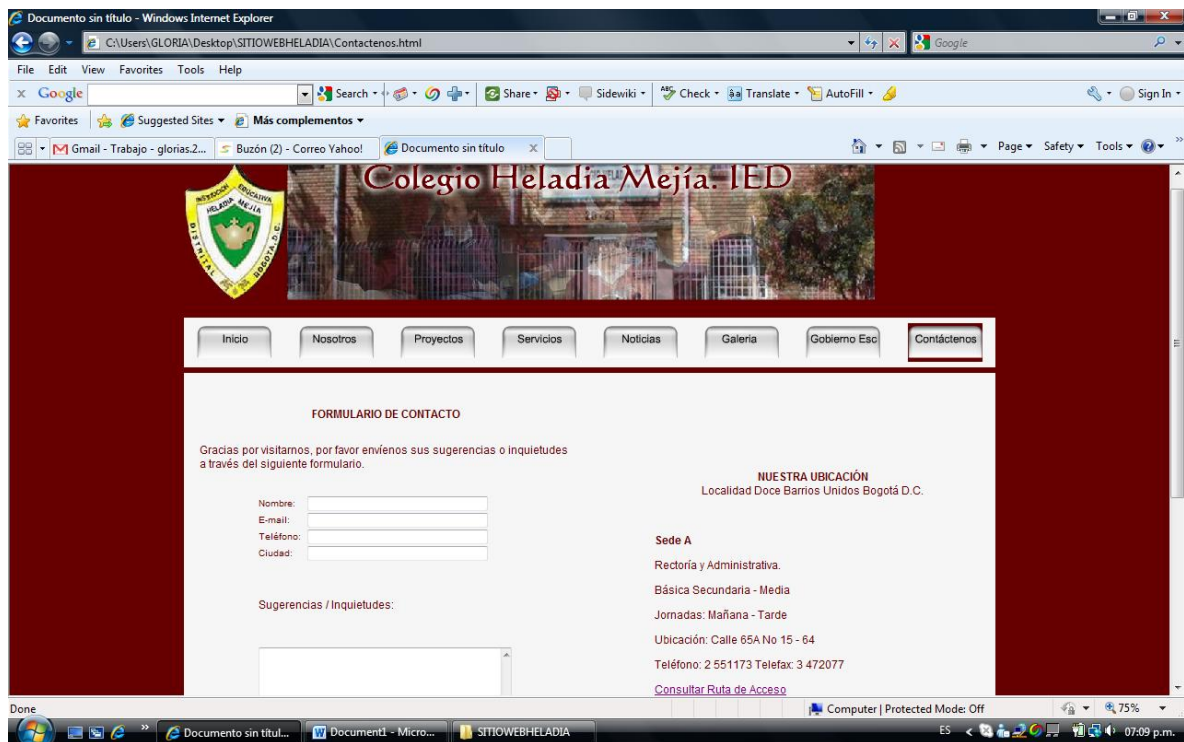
Documento sin título - Windows Internet Explorer

C:\Users\GLORIA\Desktop\SITIOWEBHELADIA\Contactenos.html

Google

File Edit View Favorites Tools Help

x Google

Search · Share · Sidewiki · Check · Translate · AutoFill ·

Sign In ·

Favorites | Suggested Sites ▾ | Más complementos ▾

Gmail - Trabajo - glorias.2... | Buzón (2) - Correo Yahoo! | Documento sin título ×

Page ▾ Safety ▾ Tools ▾

INSTITUCION EDUCATIVA HELADIA MEJIA DISTRITAL BOGOTA D.C.

Colegio Heladia Mejía. IED

Inicio | Nosotros | Proyectos | Servicios | Noticias | Galeria | Gobierno Esc | Contáctenos

FORMULARIO DE CONTACTO

Gracias por visitarnos, por favor envíenos sus sugerencias o inquietudes a través del siguiente formulario.

Nombre:
E-mail:
Teléfono:
Ciudad:

Sugerencias / Inquietudes:

NUESTRA UBICACIÓN
Localidad Doce Barrios Unidos Bogotá D.C.

Sede A

Rectoría y Administrativa.

Básica Secundaria - Media

Jornadas: Mañana - Tarde

Ubicación: Calle 65A No 15 - 64

Teléfono: 2 551173 Telefax: 3 472077

Consultar Ruta de Acceso

Done

Computer | Protected Mode: Off

75%

Documento sin títul... | Document1 - Micro... | SITIOWEBHELADIA

ES 07:09 p.m.